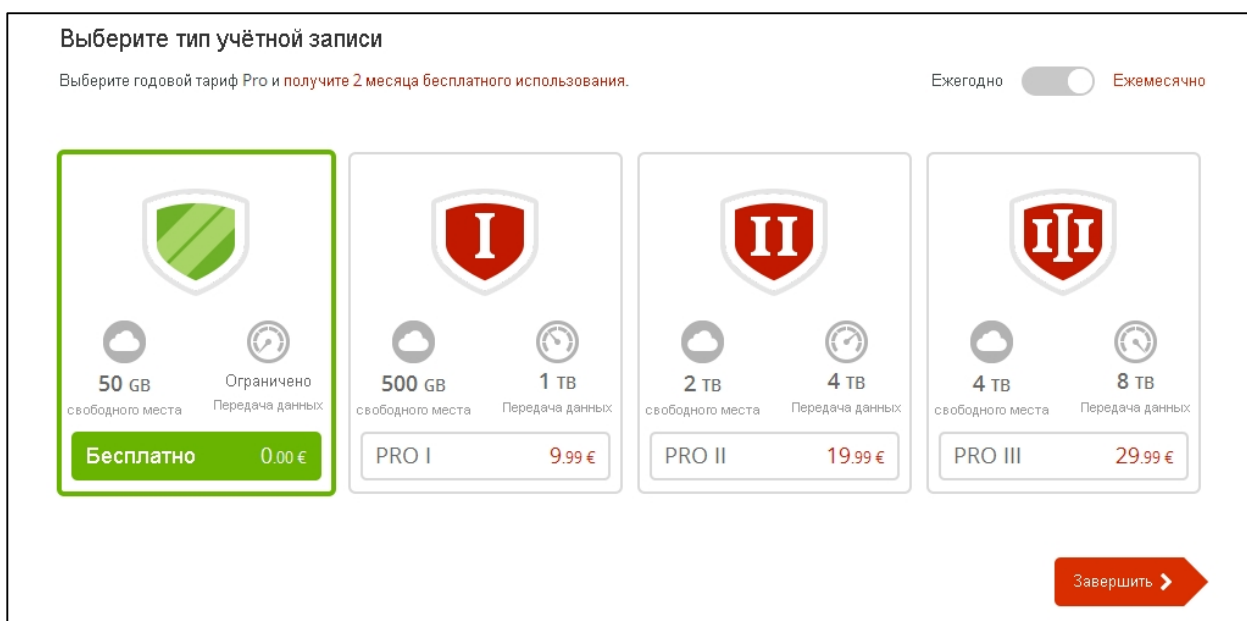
Выберите тип учётной записи

Выберите годовой тариф Pro и получите 2 месяца бесплатного использования.

Ежегодно Ежемесячно

50 GB свободного места
Ограничено Передача данных
Бесплатно 0.00 €

I
500 GB свободного места
1 TB Передача данных
PRO I 9.99 €

II
2 TB свободного места
4 TB Передача данных
PRO II 19.99 €

III
4 TB свободного места
8 TB Передача данных
PRO III 29.99 €

Завершить